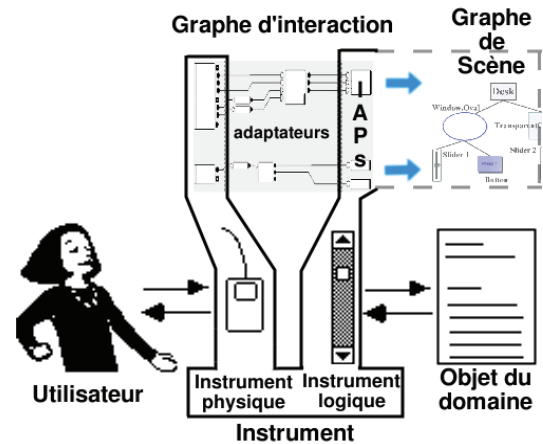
Graphe d'interaction

Graphe de Scène

adaptateurs

A P s

Desk

Window.Oval

Transparent

Slider 1

Slider 2

Button

Utilisateur

Instrument physique

Instrument logique

Objet du domaine

Instrument